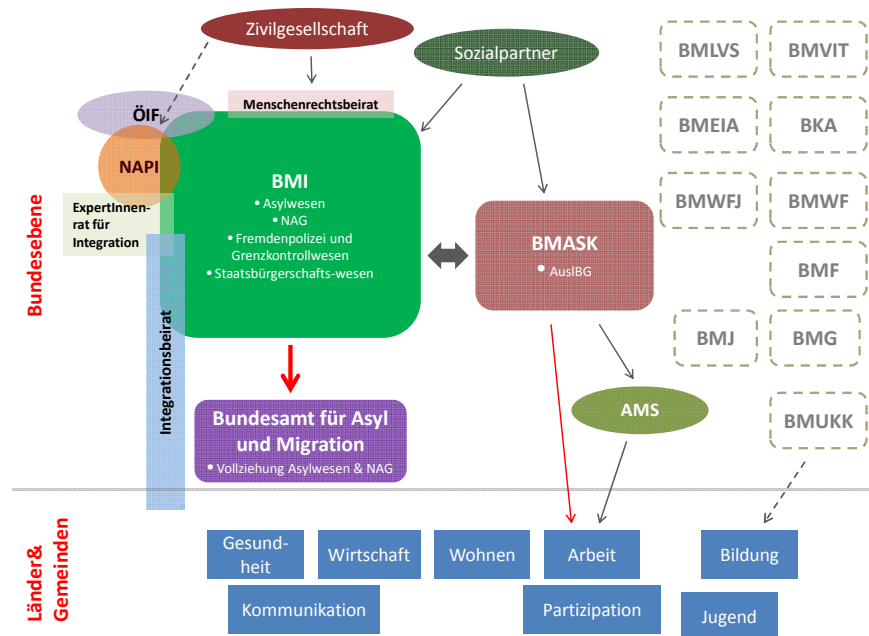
Zivilgesellschaft

Sozialpartner

BMLVS

BMVIT

BMEIA

BKA

BMWFJ

BMWF

BMF

BMJ

BMG

BMUKK

ÖIF

NAPI

Menschenrechtsbeirat

Expertinnenrat für Integration

Bundesebene

BMI
• Asylwesen
• NAG
• Fremdenpolizei und Grenzkontrollwesen
• Staatsbürgerschafts-wesen

BMASK
• AuslBG

Integrationsbeirat

Bundesamt für Asyl und Migration
• Vollziehung Asylwesen & NAG

AMS

Länder & Gemeinden

Gesundheit

Wirtschaft

Wohnen

Arbeit

Bildung

Kommunikation

Partizipation

Jugend